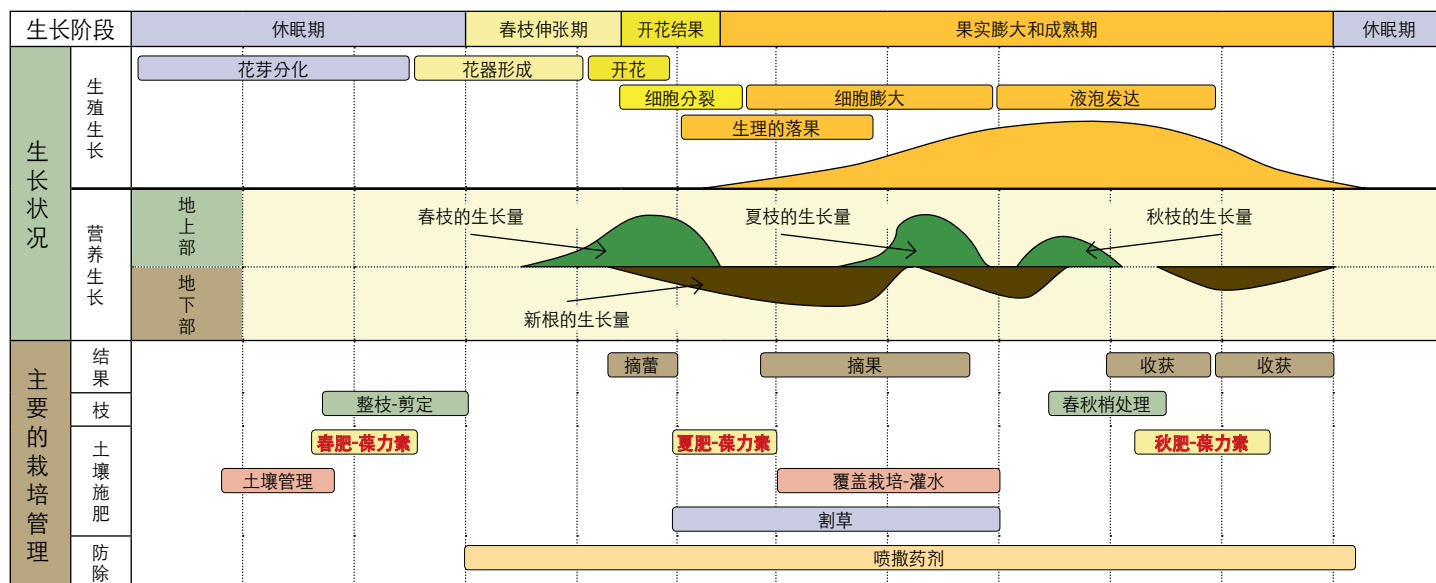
| 生长阶段 | | 休眠期 | 春枝伸张期 | 开花结果 | 果实膨大和成熟期 | 休眠期 |
|---|---|---|---|---|---|---|

生长状况

生殖生长

花芽分化　花器形成　开花

细胞分裂　细胞膨大　液泡发达

生理的落果

营养生长

地上部

地下部

春枝的生长量　夏枝的生长量　秋枝的生长量

新根的生长量

主要的栽培管理

结果：摘蕾　摘果　收获　收获

枝：整枝-剪定　春秋梢处理

土壤施肥：春肥-葆力素　夏肥-葆力素　秋肥-葆力素

土壤管理　覆盖栽培-灌水

割草

防除：喷撒药剂